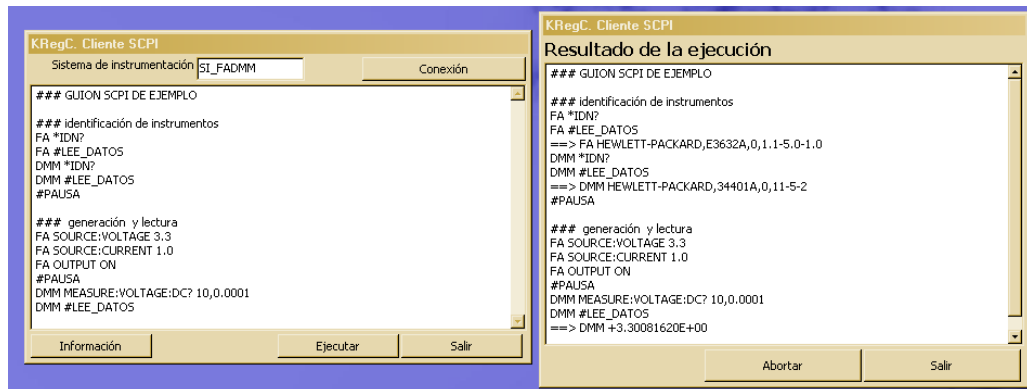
KRegC. Cliente SCPI

Sistema de instrumentación SI_FADMM

Conexión

### GUION SCPI DE EJEMPLO

### identificación de instrumentos
FA *IDN?
FA #LEE_DATOS
DMM *IDN?
DMM #LEE_DATOS
#PAUSA

### generación y lectura
FA SOURCE:VOLTAGE 3.3
FA SOURCE:CURRENT 1.0
FA OUTPUT ON
#PAUSA
DMM MEASURE:VOLTAGE:DC? 10,0.0001
DMM #LEE_DATOS

Información

Ejecutar

Salir

KRegC. Cliente SCPI

Resultado de la ejecución

### GUION SCPI DE EJEMPLO

### identificación de instrumentos
FA *IDN?
FA #LEE_DATOS
==> FA HEWLETT-PACKARD,E3632A,0,1.1-5.0-1.0
DMM *IDN?
DMM #LEE_DATOS
==> DMM HEWLETT-PACKARD,34401A,0,11-5-2
#PAUSA

### generación y lectura
FA SOURCE:VOLTAGE 3.3
FA SOURCE:CURRENT 1.0
FA OUTPUT ON
#PAUSA
DMM MEASURE:VOLTAGE:DC? 10,0.0001
DMM #LEE_DATOS
==> DMM +3.30081620E+00

Abortar

Salir